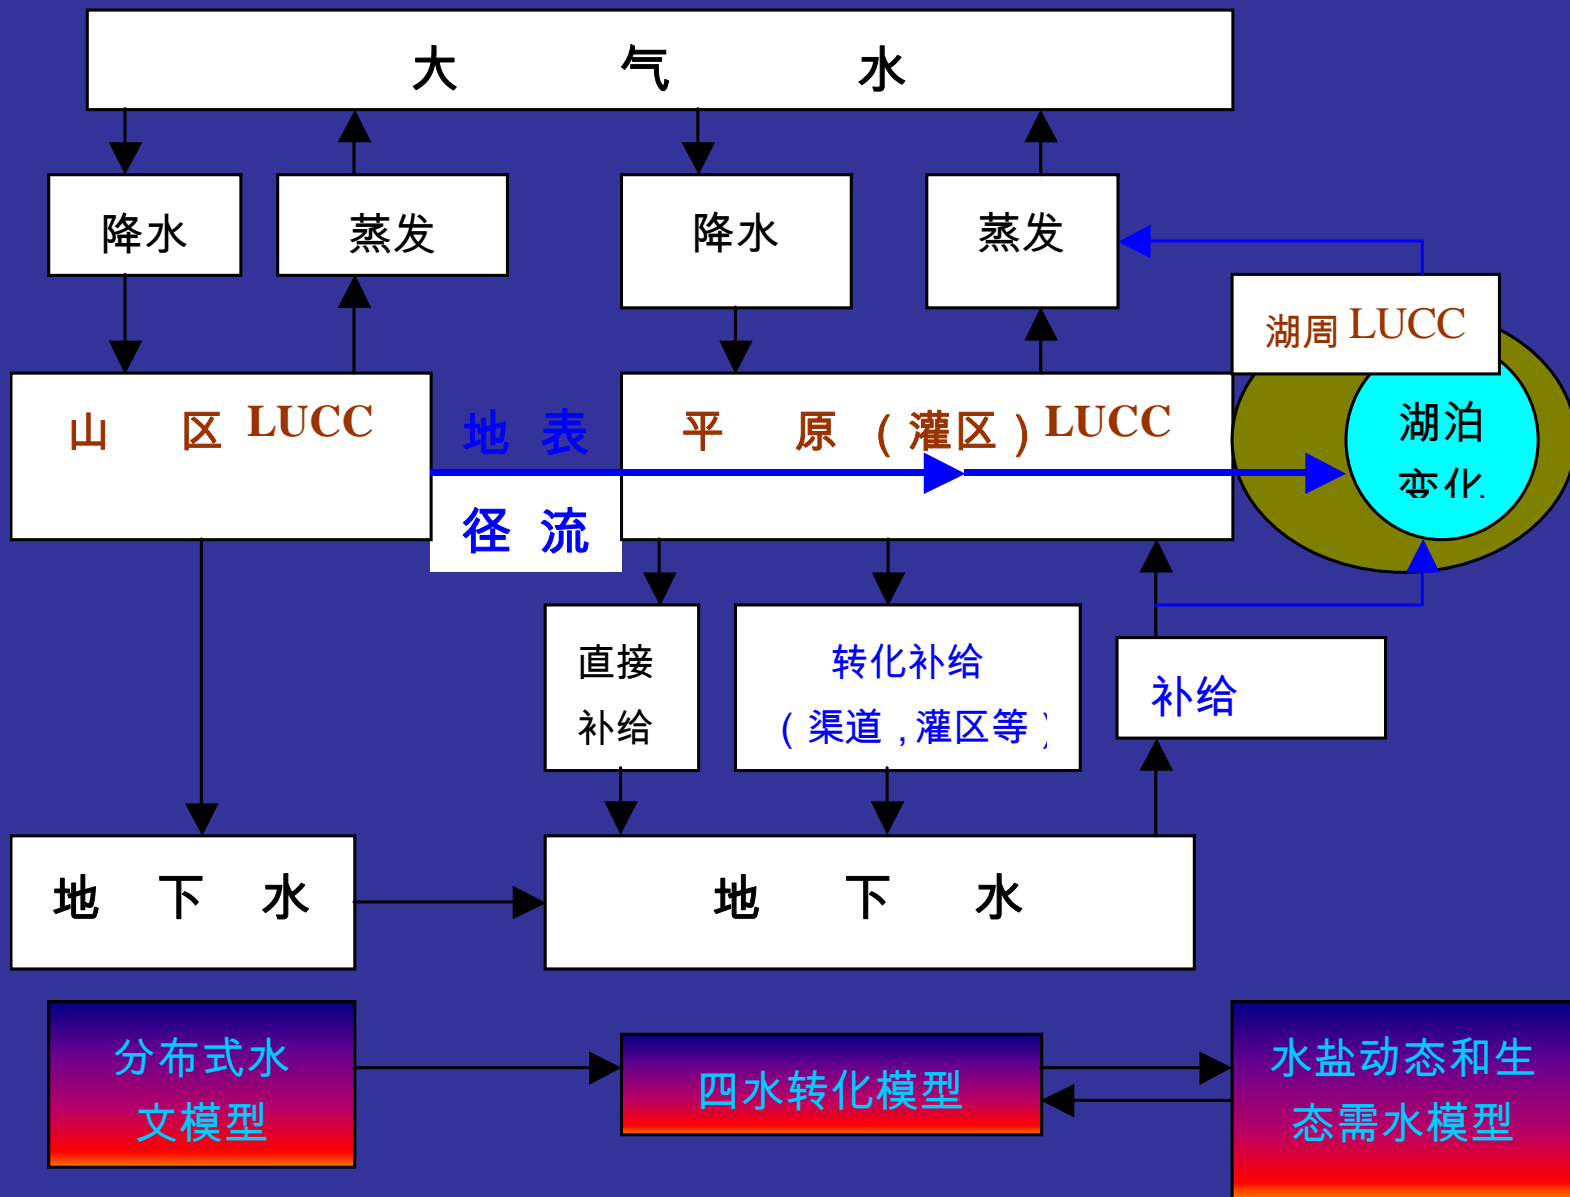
大 气 水

降水

蒸发

降水

蒸发

湖周 LUCC

山 区 LUCC

地 表

径 流

平 原 （灌区）LUCC

湖泊变化

直接补给

转化补给（渠道，灌区等）

补给

地 下 水

地 下 水

分布式水文模型

四水转化模型

水盐动态和生态需水模型